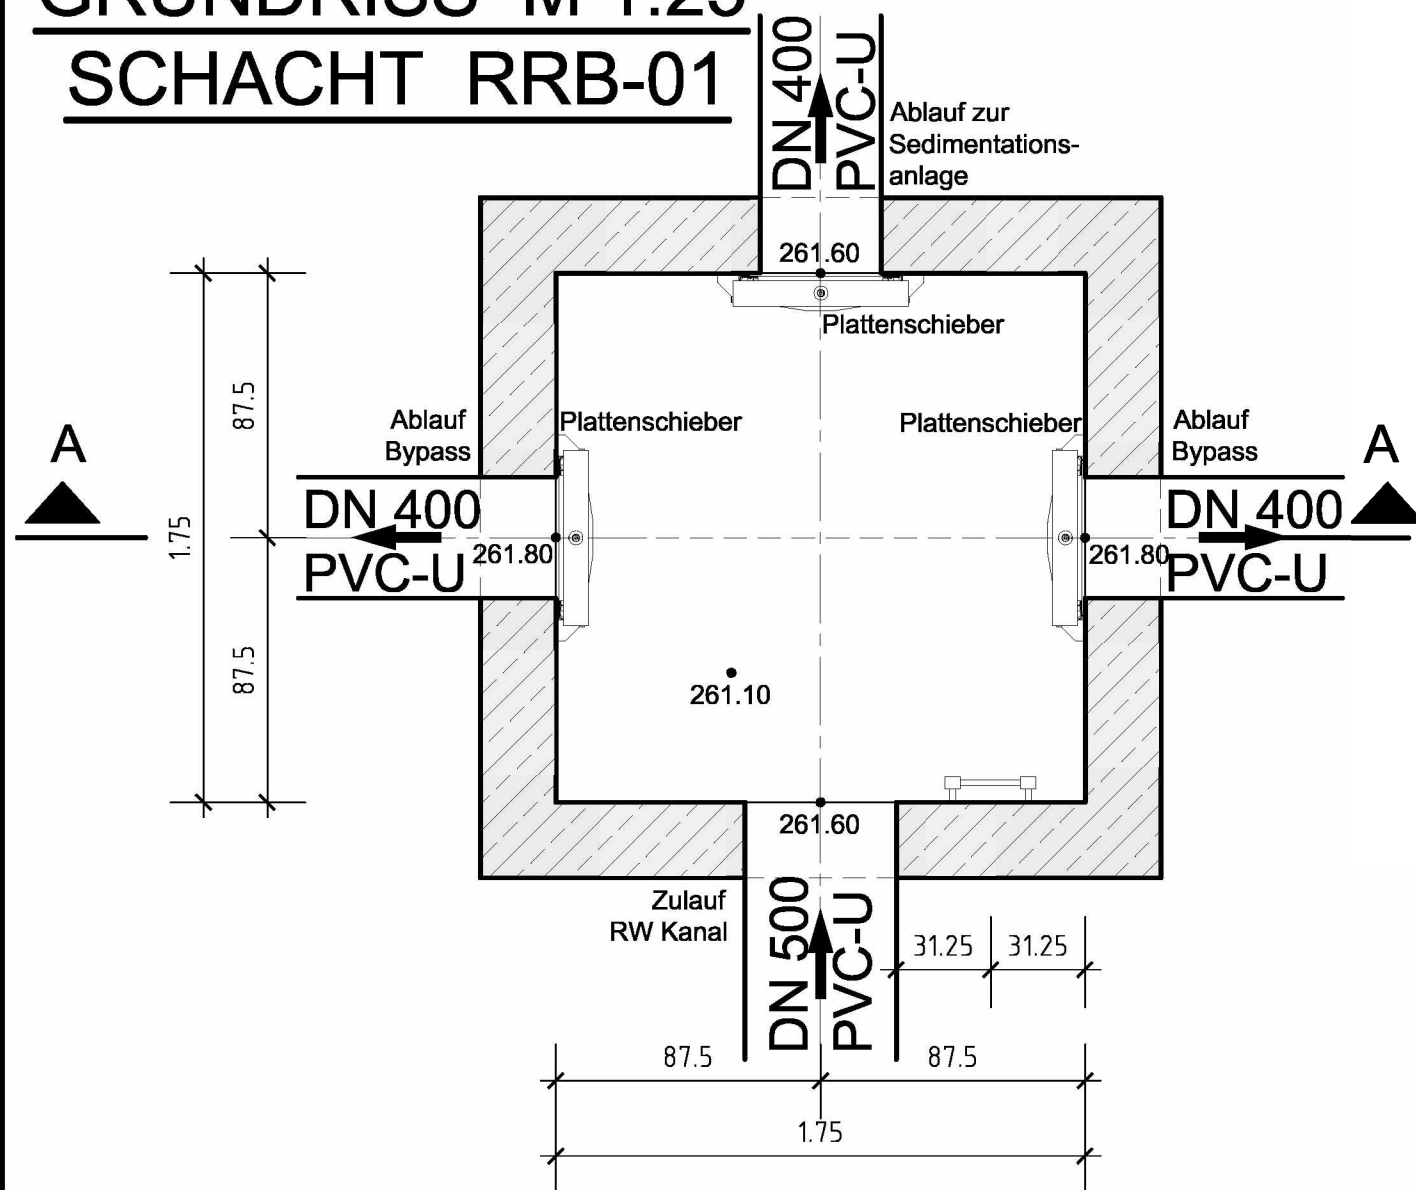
GRUNDRISS M 1:25
SCHACHT RRB-01

DN 400
PVC-U
Ablauf zur Sedimentationsanlage

261.60
Plattenschieber

87.5
1.75
87.5

Ablauf Bypass
Plattenschieber
Plattenschieber
Ablauf Bypass

A
A

DN 400
PVC-U
261.80

261.80
DN 400
PVC-U

261.10

261.60

Zulauf
RW Kanal

DN 500
PVC-U

31.25
31.25

87.5
87.5
1.75